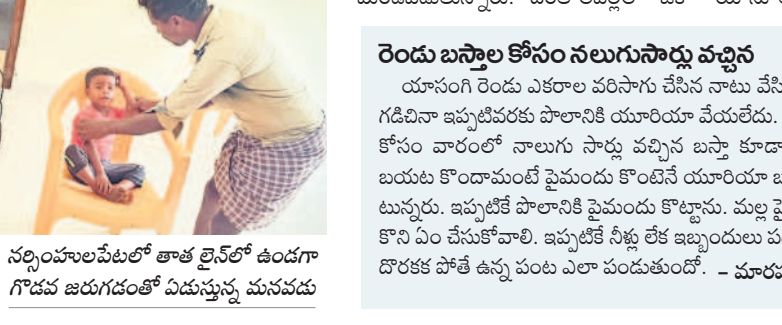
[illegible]

నర్సింహులపేటలో తాత లైన్‌లో ఉండగా గొడవ జరుగడంతో ఏడుస్తున్న మనవడు

రెండు బస్తాల కోసం నలుగుసార్లు వచ్చిన

యాసంగి రెండు ఎకరాల వరిసాగు చేసిన నాటు వేసి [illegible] గడిచినా ఇప్పటివరకు పొలానికి యూరియా వేయలేదు. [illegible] కోసం వారంలో నాలుగు సార్లు వచ్చిన బస్తా కూడా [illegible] బయట కొందామంటే పైమందు కొంటెనే యూరియా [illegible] టున్నరు. ఇప్పటికే పొలానికి పైమందు కొట్టాను. మల్ల పై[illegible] కొని ఏం చేసుకోవాలి. ఇప్పటికే నీళ్లు లేక ఇబ్బందులు ప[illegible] దొరకక పోతే ఉన్న పంట ఎలా పండుతుందో. – మారా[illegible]